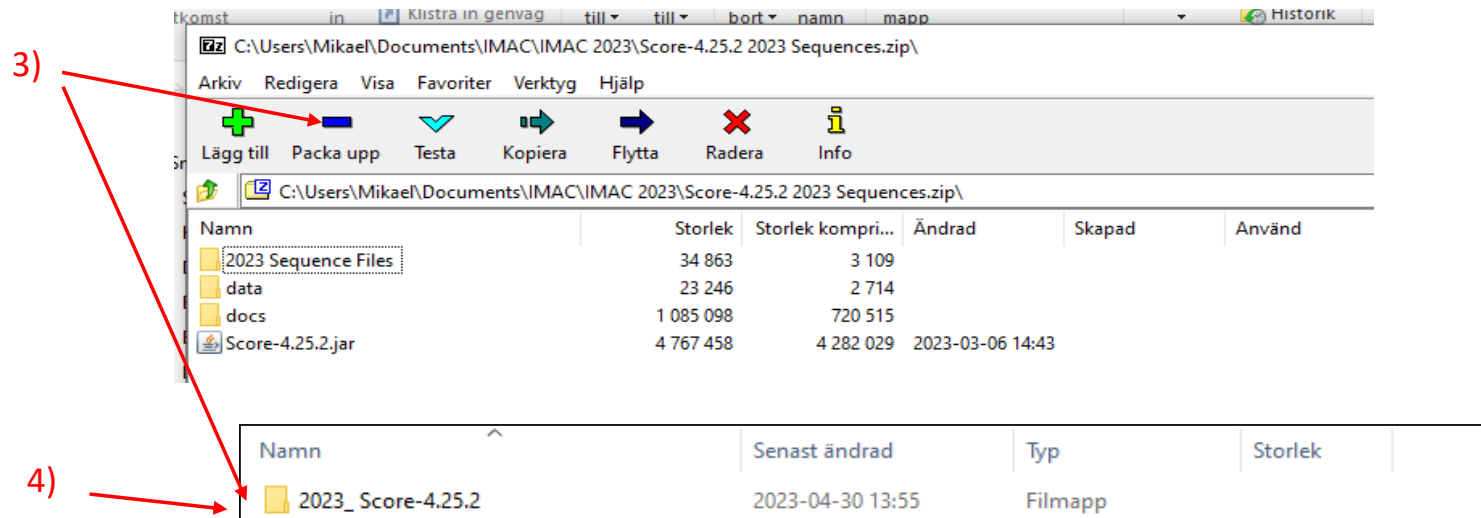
tkomst in Klistra in genväg till ▾ till ▾ bort ▾ namn mapp Historik

C:\Users\Mikael\Documents\IMAC\IMAC 2023\Score-4.25.2 2023 Sequences.zip\

Arkiv Redigera Visa Favoriter Verktyg Hjälp

3)

Lägg till Packa upp Testa Kopiera Flytta Radera Info

C:\Users\Mikael\Documents\IMAC\IMAC 2023\Score-4.25.2 2023 Sequences.zip\

| Namn | Storlek | Storlek kompri... | Ändrad | Skapad | Använd |
|---|---|---|---|---|---|
| 2023 Sequence Files | 34 863 | 3 109 | | | |
| data | 23 246 | 2 714 | | | |
| docs | 1 085 098 | 720 515 | | | |
| Score-4.25.2.jar | 4 767 458 | 4 282 029 | 2023-03-06 14:43 | | |

4)

| Namn | Senast ändrad | Typ | Storlek |
|---|---|---|---|
| 2023_ Score-4.25.2 | 2023-04-30 13:55 | Filmapp | |